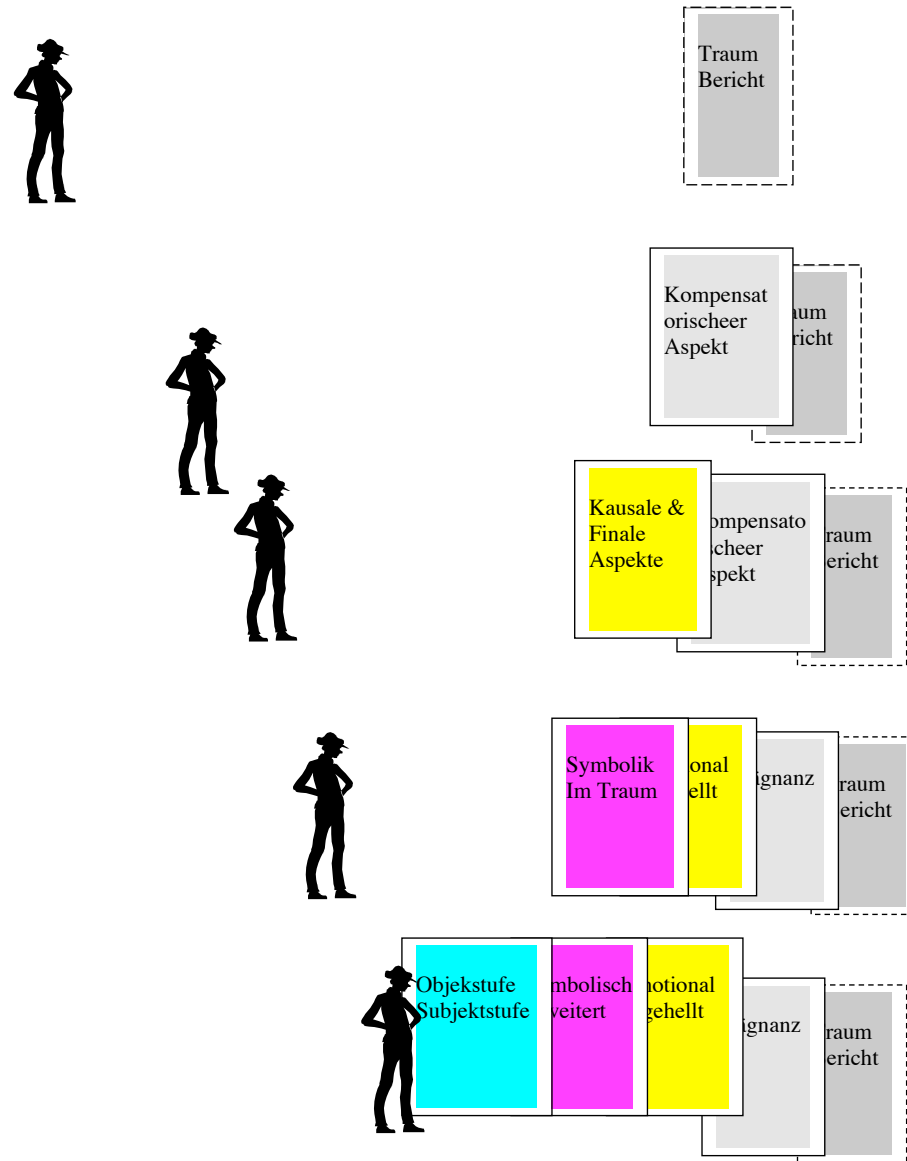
Traum Bericht

Kompensatorischeer Aspekt

aum richt

Kausale & Finale Aspekte

ompensato ischeer spekt

raum ericht

Symbolik Im Traum

onal hellt

ignanz

raum ericht

Objekstufe Subjektstufe

mbolisch weitert

motional gehellt

ignanz

raum ericht